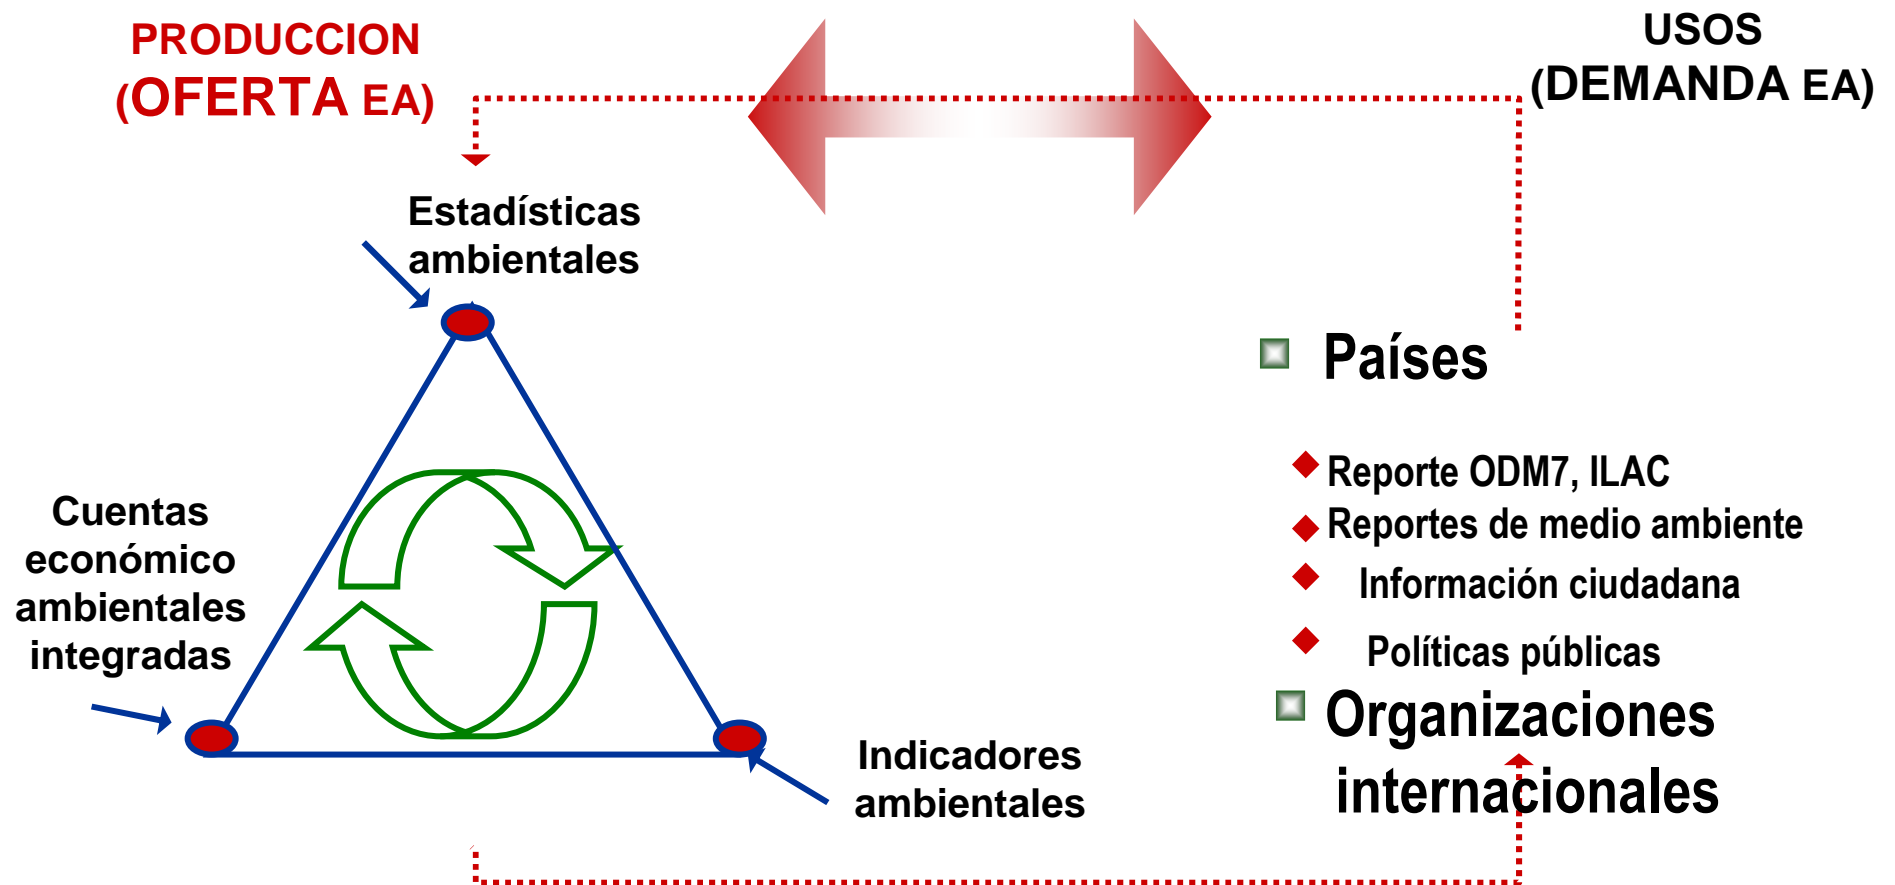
PRODUCCION
(OFERTA EA)

USOS
(DEMANDA EA)

Estadísticas ambientales

Cuentas económico ambientales integradas

Indicadores ambientales

Países

Reporte ODM7, ILAC
Reportes de medio ambiente
Información ciudadana
Políticas públicas

Organizaciones internacionales